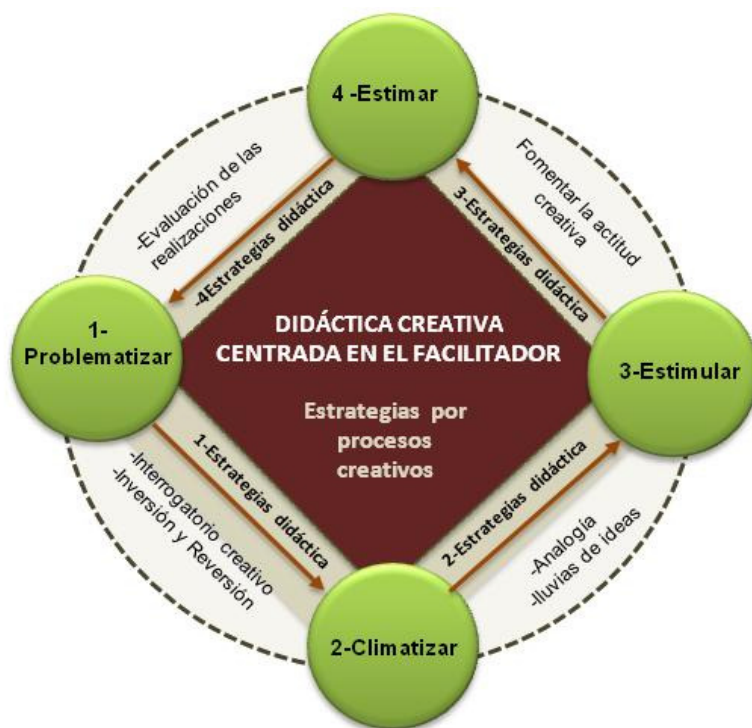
4 -Estimar

-Evaluación de las realizaciones

Fomentar la actitud creativa

-4Estrategias didáctica

3-Estrategias didáctica

1- Problematizar

DIDÁCTICA CREATIVA CENTRADA EN EL FACILITADOR

Estrategias por procesos creativos

3-Estimular

1-Estrategias didáctica

2-Estrategias didáctica

-Interrogatorio creativo
-Inversión y Reversión

-Analogía
-lluvias de ideas

2-Climatizar